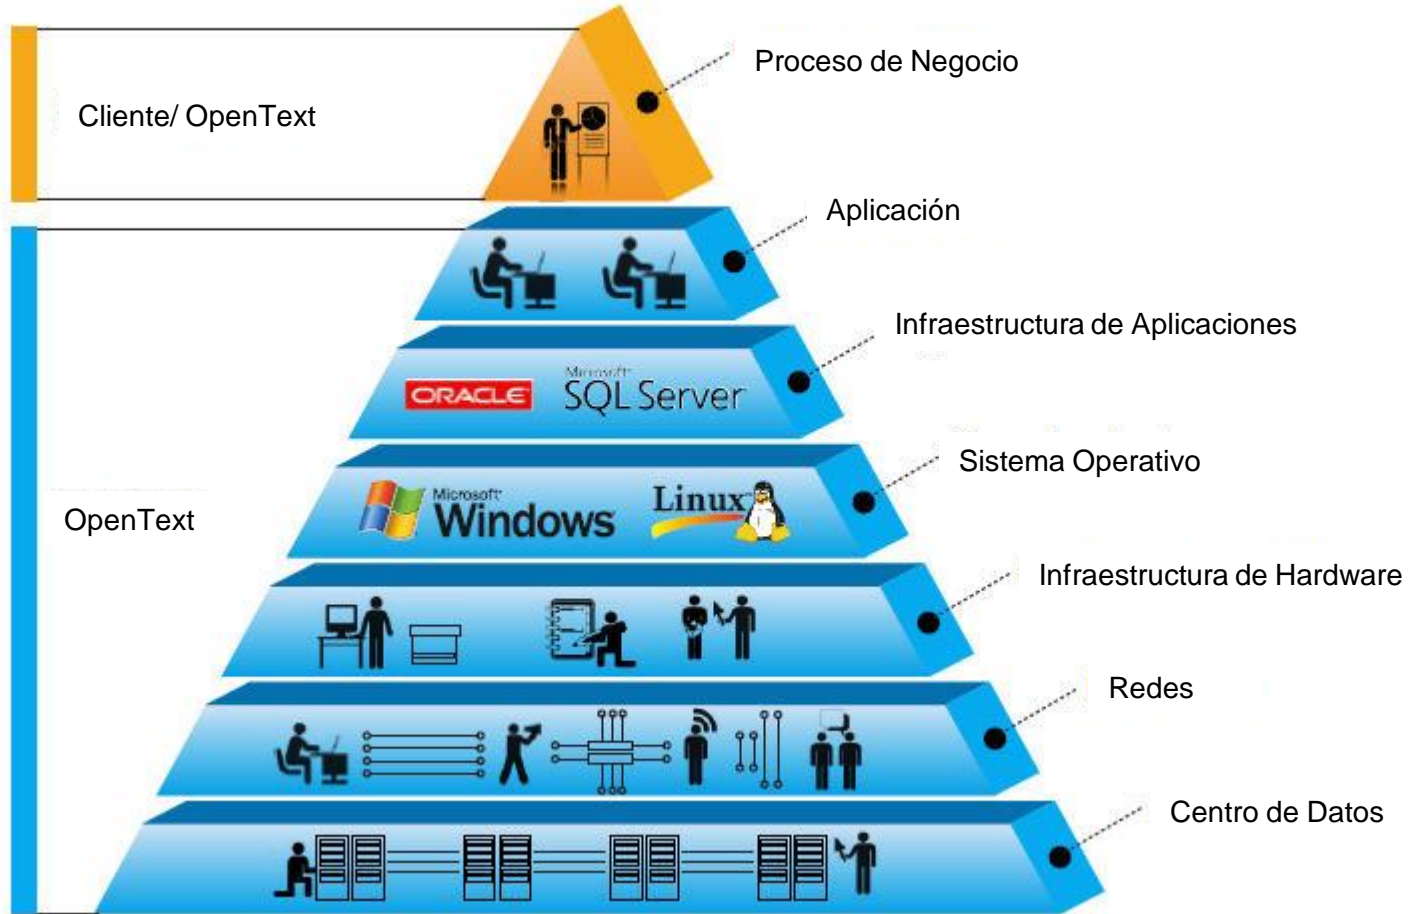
Cliente/ OpenText

Proceso de Negocio

Aplicación

Infraestructura de Aplicaciones

ORACLE

Microsoft SQL Server

Sistema Operativo

Microsoft Windows

Linux

OpenText

Infraestructura de Hardware

Redes

Centro de Datos